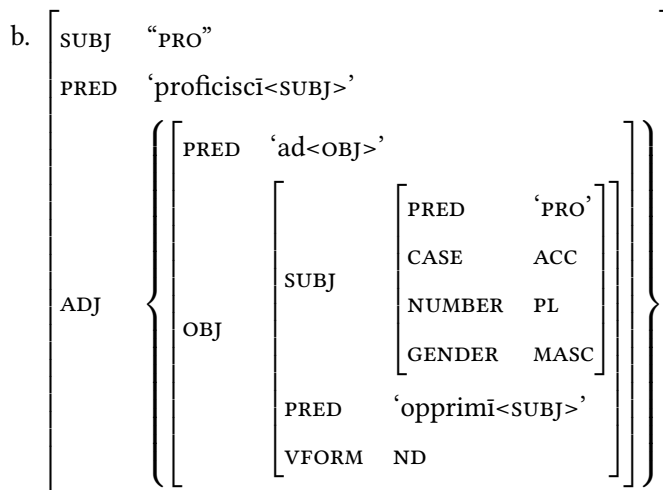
b.

| | | | | |
|---|---|---|---|---|
| SUBJ | "PRO" | | | |
| PRED | 'proficiscī<SUBJ>' | | | |
| ADJ | PRED | 'ad<OBJ>' | | |
| | OBJ | SUBJ | PRED | 'PRO' |
| | | | CASE | ACC |
| | | | NUMBER | PL |
| | | | GENDER | MASC |
| | | PRED | 'opprimī<SUBJ>' | |
| | | VFORM | ND | |